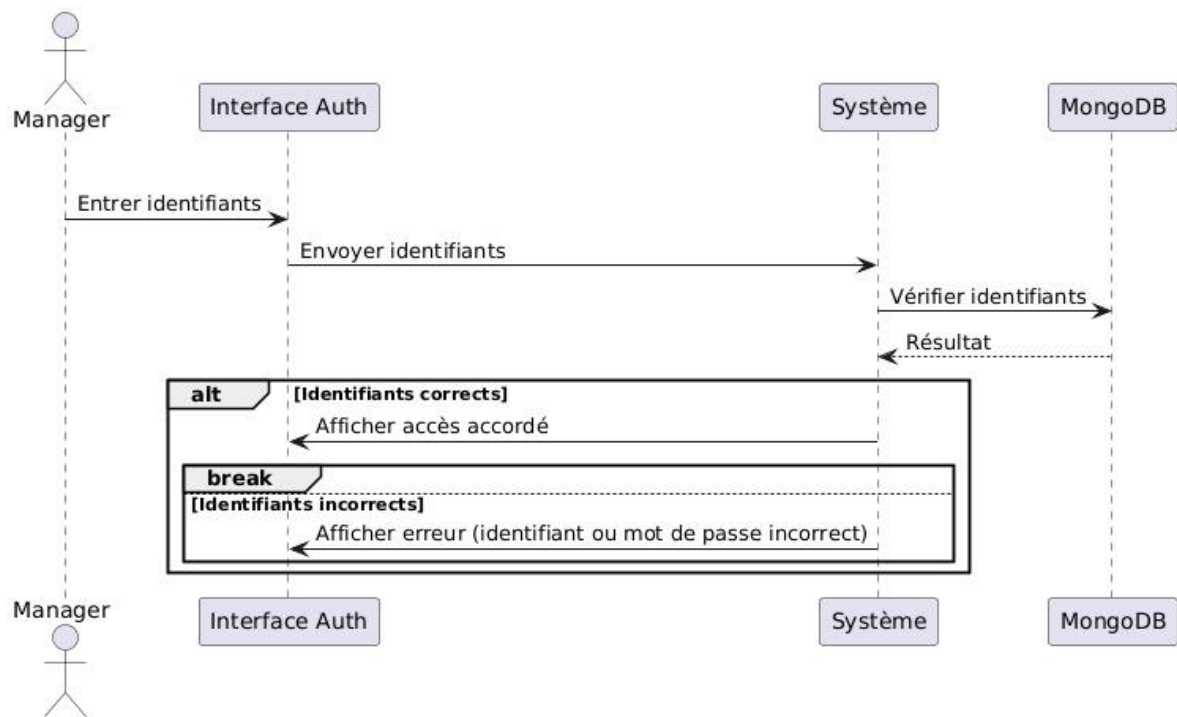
Manager
Interface Auth
Système
MongoDB

Entrer identifiants
Envoyer identifiants
Vérifier identifiants
Résultat

alt [Identifiants corrects]
Afficher accès accordé

break
[Identifiants incorrects]
Afficher erreur (identifiant ou mot de passe incorrect)

Manager
Interface Auth
Système
MongoDB